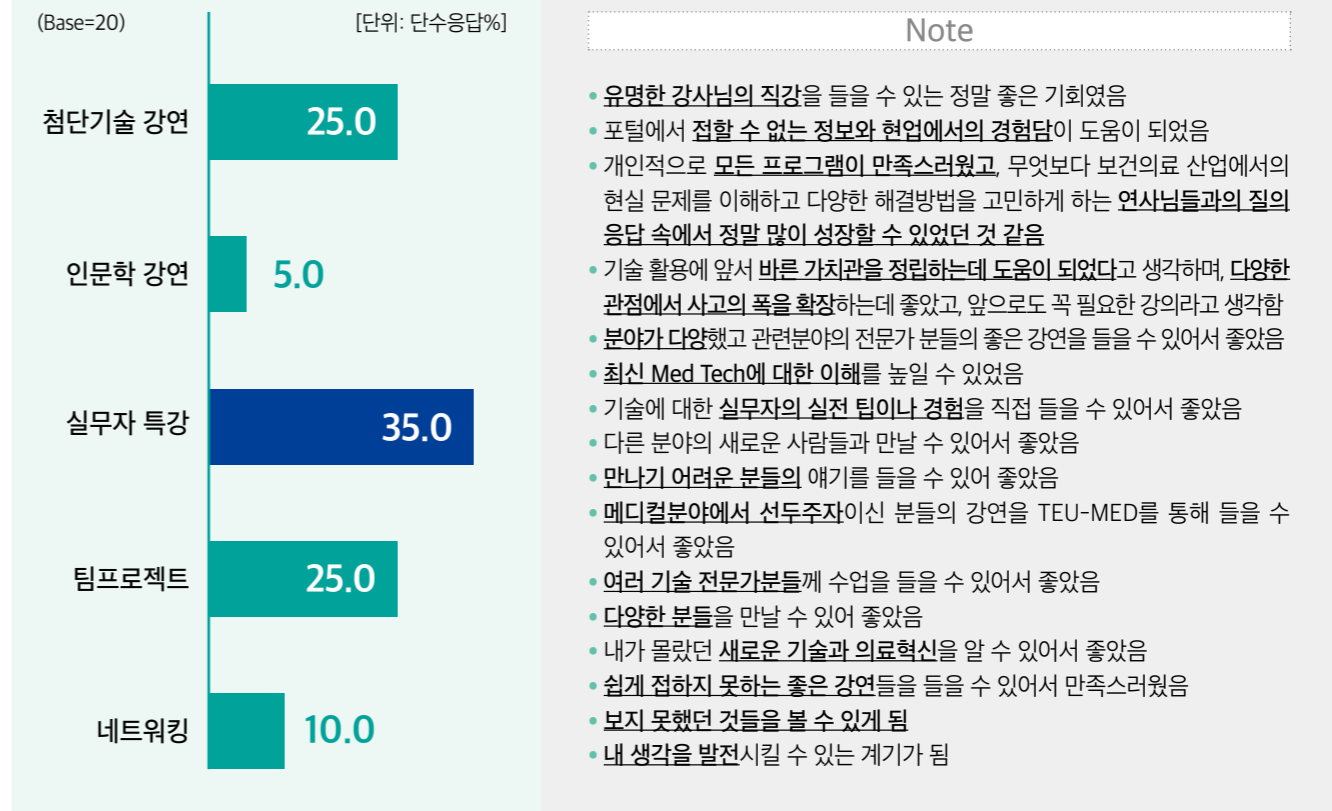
(Base=20)

[단위: 단수응답%]

첨단기술 강연 25.0

인문학 강연 5.0

실무자 특강 35.0

팀프로젝트 25.0

네트워킹 10.0

Note

• 유명한 강사님의 직강을 들을 수 있는 정말 좋은 기회였음
• 포털에서 접할 수 없는 정보와 현업에서의 경험담이 도움이 되었음
• 개인적으로 모든 프로그램이 만족스러웠고, 무엇보다 보건의료 산업에서의 현실 문제를 이해하고 다양한 해결방법을 고민하게 하는 연사님들과의 질의응답 속에서 정말 많이 성장할 수 있었던 것 같음
• 기술 활용에 앞서 바른 가치관을 정립하는데 도움이 되었다고 생각하며, 다양한 관점에서 사고의 폭을 확장하는데 좋았고, 앞으로도 꼭 필요한 강의라고 생각함
• 분야가 다양했고 관련분야의 전문가 분들의 좋은 강연을 들을 수 있어서 좋았음
• 최신 Med Tech에 대한 이해를 높일 수 있었음
• 기술에 대한 실무자의 실전 팁이나 경험을 직접 들을 수 있어서 좋았음
• 다른 분야의 새로운 사람들과 만날 수 있어서 좋았음
• 만나기 어려운 분들의 얘기를 들을 수 있어 좋았음
• 메디컬분야에서 선두주자이신 분들의 강연을 TEU-MED를 통해 들을 수 있어서 좋았음
• 여러 기술 전문가분들께 수업을 들을 수 있어서 좋았음
• 다양한 분들을 만날 수 있어 좋았음
• 내가 몰랐던 새로운 기술과 의료혁신을 알 수 있어서 좋았음
• 쉽게 접하지 못하는 좋은 강연들을 들을 수 있어서 만족스러웠음
• 보지 못했던 것들을 볼 수 있게 됨
• 내 생각을 발전시킬 수 있는 계기가 됨